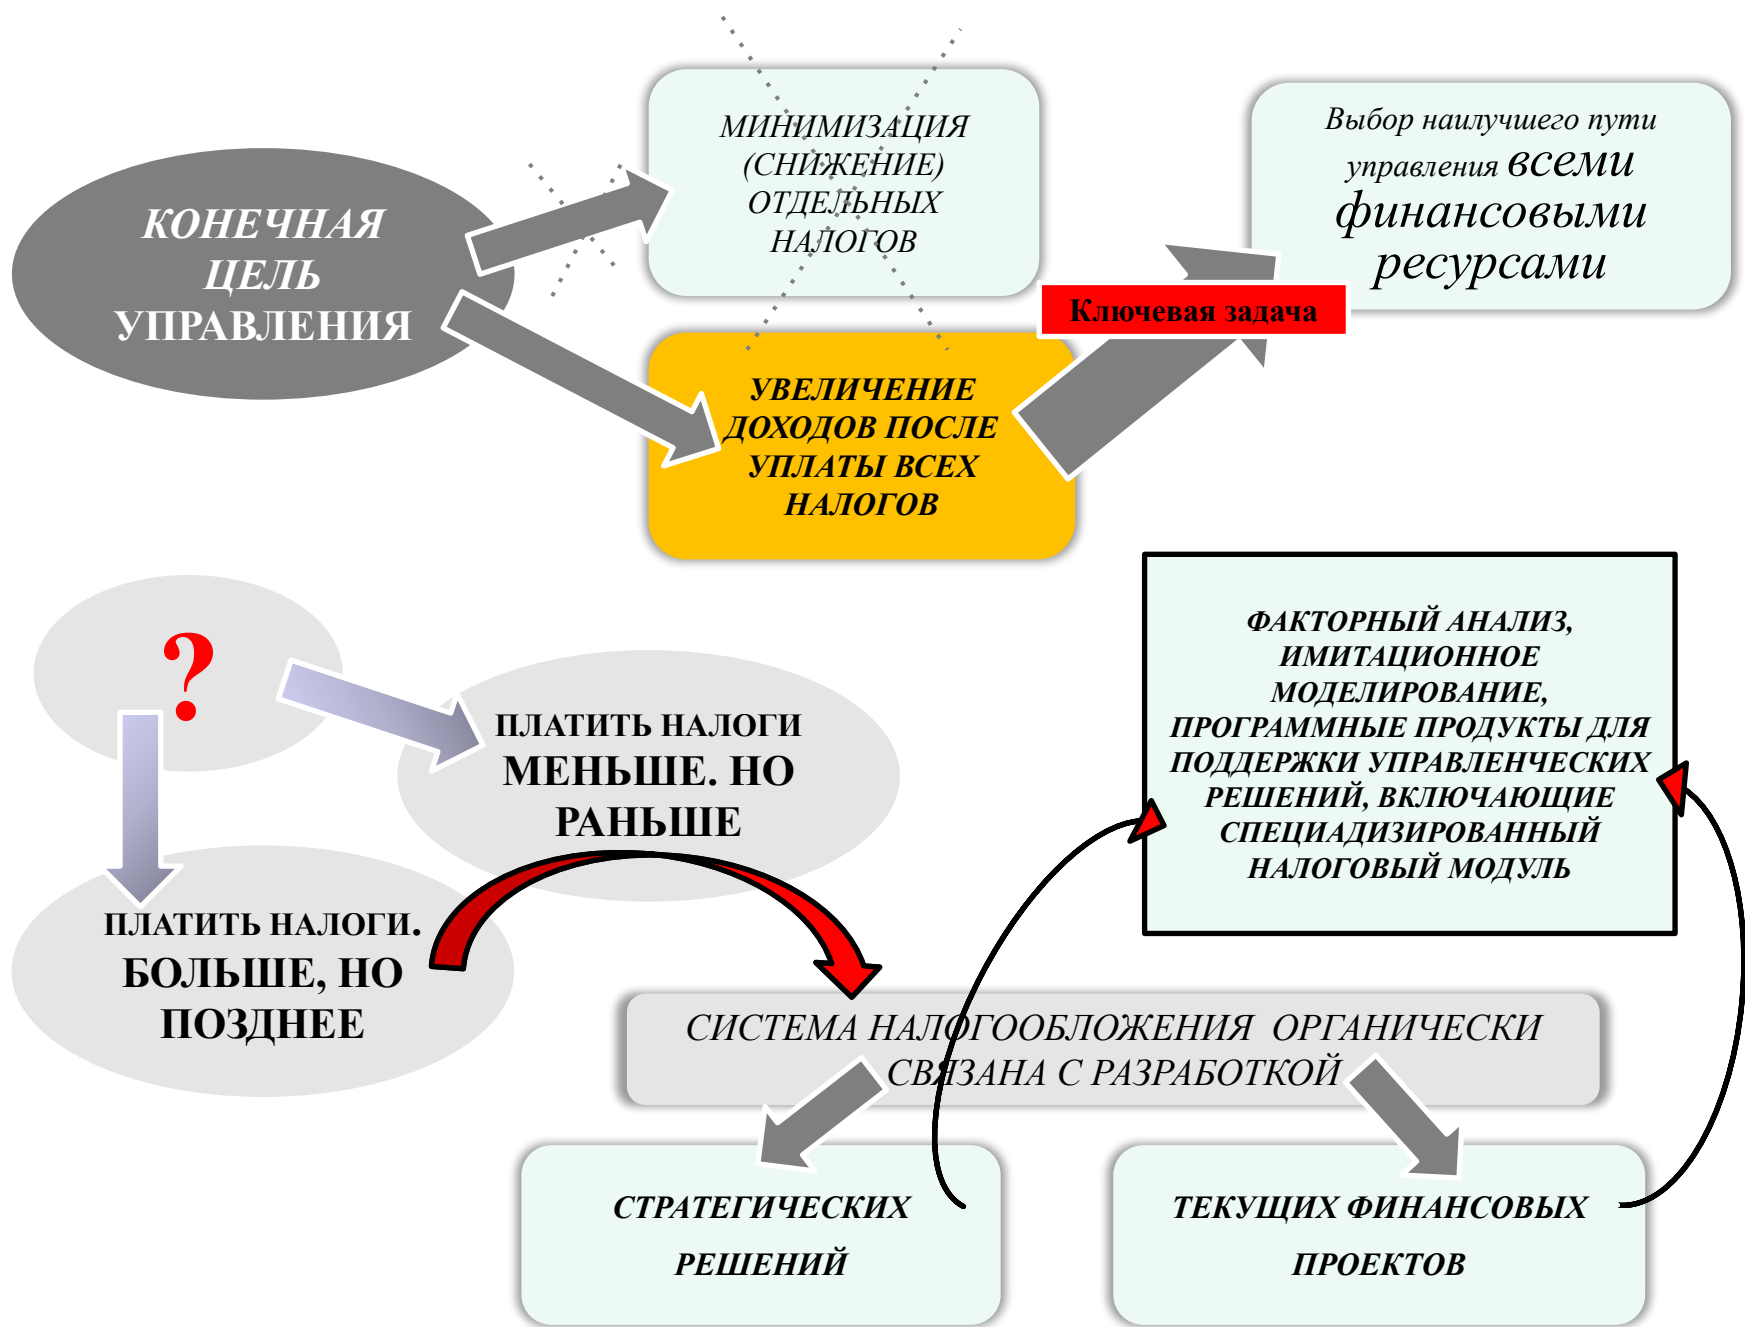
КОНЕЧНАЯ ЦЕЛЬ УПРАВЛЕНИЯ

МИНИМИЗАЦИЯ (СНИЖЕНИЕ) ОТДЕЛЬНЫХ НАЛОГОВ

УВЕЛИЧЕНИЕ ДОХОДОВ ПОСЛЕ УПЛАТЫ ВСЕХ НАЛОГОВ

Ключевая задача

Выбор наилучшего пути управления всеми финансовыми ресурсами

?

ПЛАТИТЬ НАЛОГИ МЕНЬШЕ. НО РАНЬШЕ

ПЛАТИТЬ НАЛОГИ. БОЛЬШЕ, НО ПОЗДНЕЕ

ФАКТОРНЫЙ АНАЛИЗ, ИМИТАЦИОННОЕ МОДЕЛИРОВАНИЕ, ПРОГРАММНЫЕ ПРОДУКТЫ ДЛЯ ПОДДЕРЖКИ УПРАВЛЕНЧЕСКИХ РЕШЕНИЙ, ВКЛЮЧАЮЩИЕ СПЕЦИАДИЗИРОВАННЫЙ НАЛОГОВЫЙ МОДУЛЬ

СИСТЕМА НАЛОГООБЛОЖЕНИЯ ОРГАНИЧЕСКИ СВЯЗАНА С РАЗРАБОТКОЙ

СТРАТЕГИЧЕСКИХ РЕШЕНИЙ

ТЕКУЩИХ ФИНАНСОВЫХ ПРОЕКТОВ